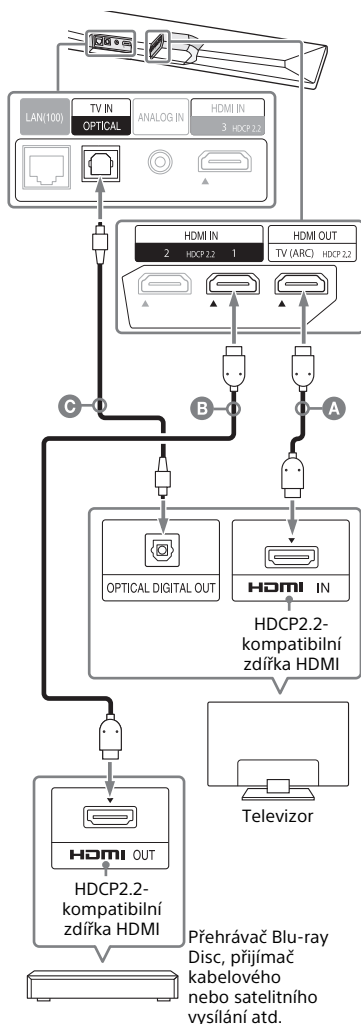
LAN(100)
TV IN
OPTICAL
ANALOG IN
HDMI IN
3 HDCP 2.2

HDMI IN
2 HDCP 2.2 1
HDMI OUT
TV (ARC) HDCP 2.2

C
B
A

OPTICAL DIGITAL OUT
HDMI IN
HDCP2.2-kompatibilní zdířka HDMI

Televizor

HDMI OUT
HDCP2.2-kompatibilní zdířka HDMI

Přehrávač Blu-ray Disc, přijímač kabelového nebo satelitního vysílání atd.